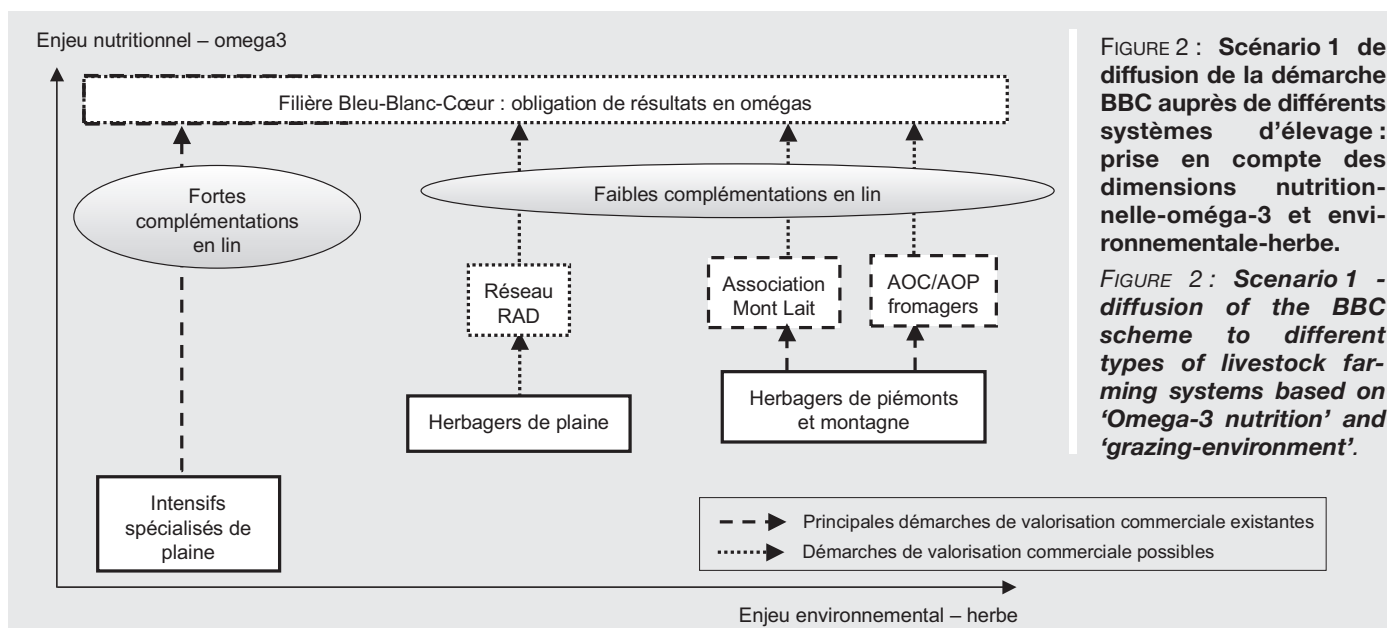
Enjeu nutritionnel – omega3

Filière Bleu-Blanc-Cœur : obligation de résultats en omégas

Fortes complémentations en lin

Faibles complémentations en lin

Réseau RAD

Association Mont Lait

AOC/AOP fromagers

Herbagers de plaine

Herbagers de piémonts et montagne

Intensifs spécialisés de plaine

Principales démarches de valorisation commerciale existantes

Démarches de valorisation commerciale possibles

Enjeu environnemental – herbe

FIGURE 2 : **Scénario 1 de diffusion de la démarche BBC auprès de différents systèmes d'élevage : prise en compte des dimensions nutritionnelle-oméga-3 et environnementale-herbe.**

*FIGURE 2 : **Scenario 1 - diffusion of the BBC scheme to different types of livestock farming systems based on 'Omega-3 nutrition' and 'grazing-environment'.***